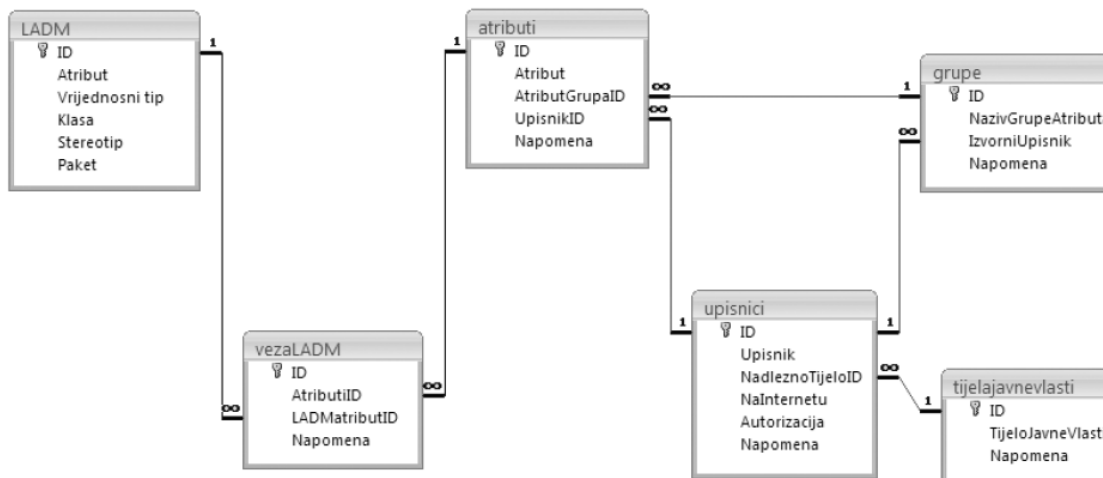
LADM
ID
Atribut
Vrijednosni tip
Klasa
Stereotip
Paket

1

atributi
ID
Atribut
AtributGrupaID
UpisnikID
Napomena

1
∞
∞

grupe
ID
NazivGrupeAtribut
IzvorniUpisnik
Napomena

1
∞

vezaLADM
ID
AtributiID
LADMatributID
Napomena

1
∞
∞

upisnici
ID
Upisnik
NadleznoTijeloID
NaInternetu
Autorizacija
Napomena

1
1
∞

tijelajavnevlasti
ID
TijeloJavneVlast
Napomena

1